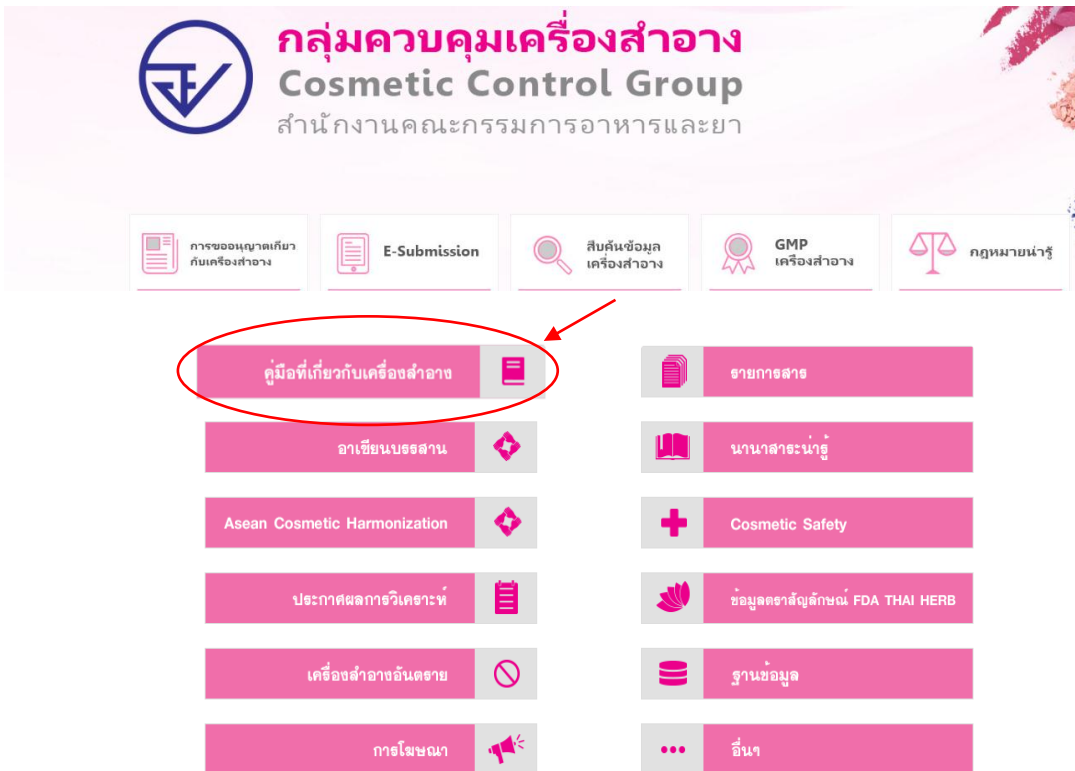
กลุ่มควบคุมเครื่องสำอาง
Cosmetic Control Group
สำนักงานคณะกรรมการอาหารและยา

การขออนุญาตเกี่ยวกับเครื่องสำอาง
E-Submission
สืบค้นข้อมูลเครื่องสำอาง
GMP เครื่องสำอาง
กฎหมายน่ารู้

คู่มือที่เกี่ยวกับเครื่องสำอาง
อาเซียนบรรสาน
Asean Cosmetic Harmonization
ประกาศผลการวิเคราะห์
เครื่องสำอางอันตราย
การโฆษณา

รายการสาร
นานาสาระน่ารู้
Cosmetic Safety
ข้อมูลตราสัญลักษณ์ FDA THAI HERB
ฐานข้อมูล
อื่นๆ